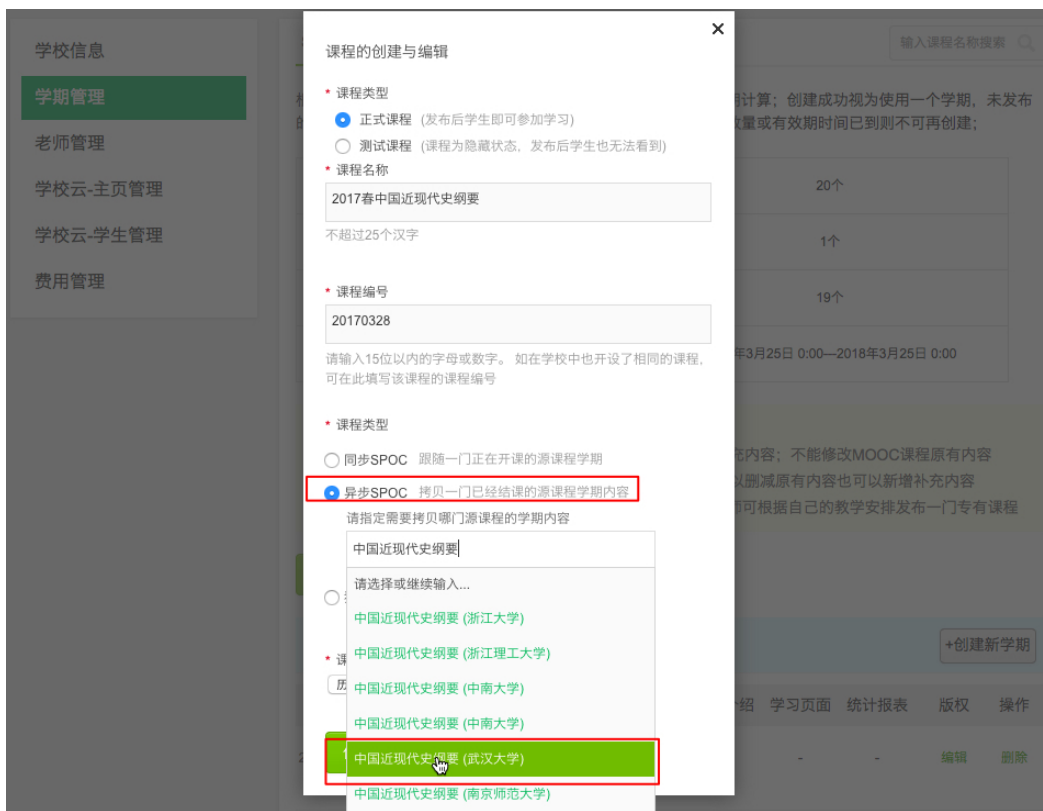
学校信息
学期管理
老师管理
学校云-主页管理
学校云-学生管理
费用管理

输入课程名称搜索

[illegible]计算；创建成功视为使用一个学期，未发布
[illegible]数量或有效期时间已到则不可再创建；

| 20个 |
| 1个 |
| 19个 |
| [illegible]年3月25日 0:00—2018年3月25日 0:00 |

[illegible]充内容；不能修改MOOC课程原有内容
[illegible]以删减原有内容也可以新增补充内容
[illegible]师可根据自己的教学安排发布一门专有课程

+创建新学期

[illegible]绍 学习页面 统计报表 版权 操作
- - 编辑 删除

课程的创建与编辑
×

* 课程类型
正式课程 (发布后学生即可参加学习)
测试课程 (课程为隐藏状态，发布后学生也无法看到)

* 课程名称
2017春中国近现代史纲要
不超过25个汉字

* 课程编号
20170328
请输入15位以内的字母或数字。 如在学校中也开设了相同的课程，可在此填写该课程的课程编号

* 课程类型
同步SPOC 跟随一门正在开课的源课程学期
异步SPOC 拷贝一门已经结课的源课程学期内容
请指定需要拷贝哪门源课程的学期内容
中国近现代史纲要
请选择或继续输入...
中国近现代史纲要 (浙江大学)
中国近现代史纲要 (浙江理工大学)
中国近现代史纲要 (中南大学)
中国近现代史纲要 (中南大学)
中国近现代史纲要 (武汉大学)
中国近现代史纲要 (南京师范大学)

* 课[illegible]
历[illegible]